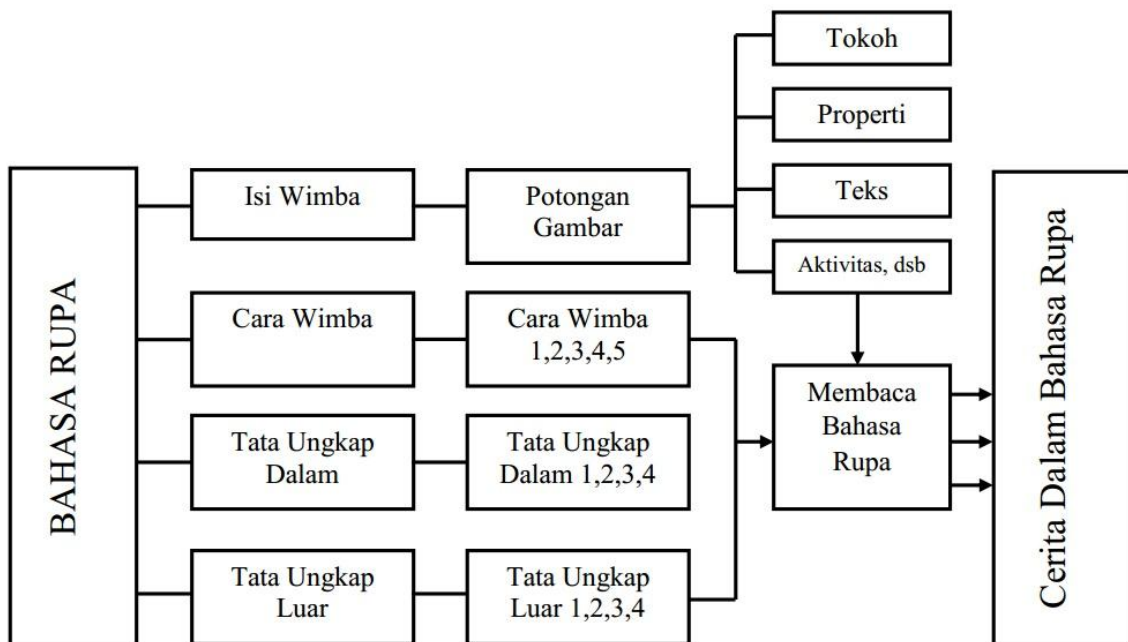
BAHASA RUPA

Isi Wimba

Potongan Gambar

Tokoh

Properti

Teks

Aktivitas, dsb

Cara Wimba

Cara Wimba 1,2,3,4,5

Tata Ungkap Dalam

Tata Ungkap Dalam 1,2,3,4

Tata Ungkap Luar

Tata Ungkap Luar 1,2,3,4

Membaca Bahasa Rupa

Cerita Dalam Bahasa Rupa